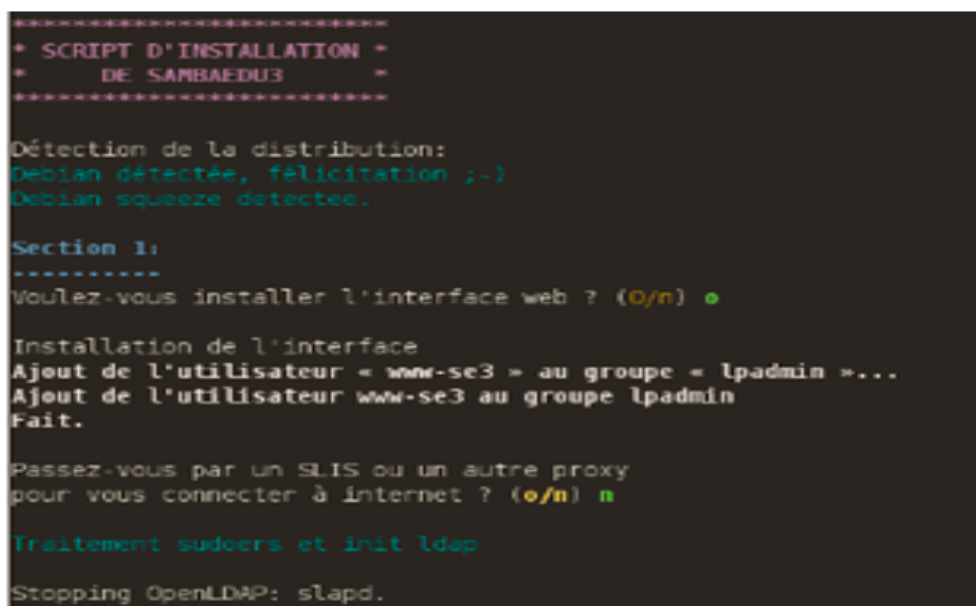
**************************
* SCRIPT D'INSTALLATION *
*      DE SAMBAEDU3      *
**************************

Détection de la distribution:
Debian détectée, félicitation ;-)
Debian squeeze detectee.

Section 1:
----------
Voulez-vous installer l'interface web ? (O/n) o

Installation de l'interface
Ajout de l'utilisateur « www-se3 » au groupe « lpadmin »...
Ajout de l'utilisateur www-se3 au groupe lpadmin
Fait.

Passez-vous par un SLIS ou un autre proxy
pour vous connecter à internet ? (o/n) n

Traitement sudoers et init ldap

Stopping OpenLDAP: slapd.